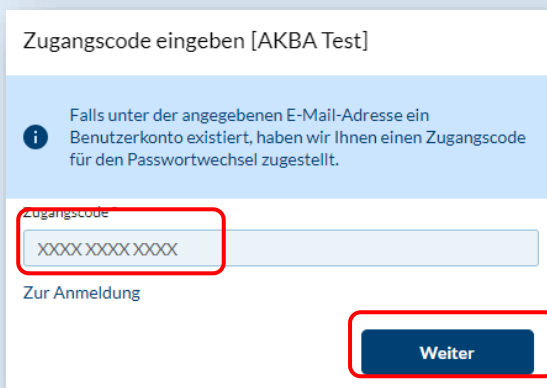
Zugangscode eingeben [AKBA Test]

Falls unter der angegebenen E-Mail-Adresse ein Benutzerkonto existiert, haben wir Ihnen einen Zugangscode für den Passwortwechsel zugestellt.

Zugangscode *

XXXX XXXX XXXX

Zur Anmeldung

Weiter